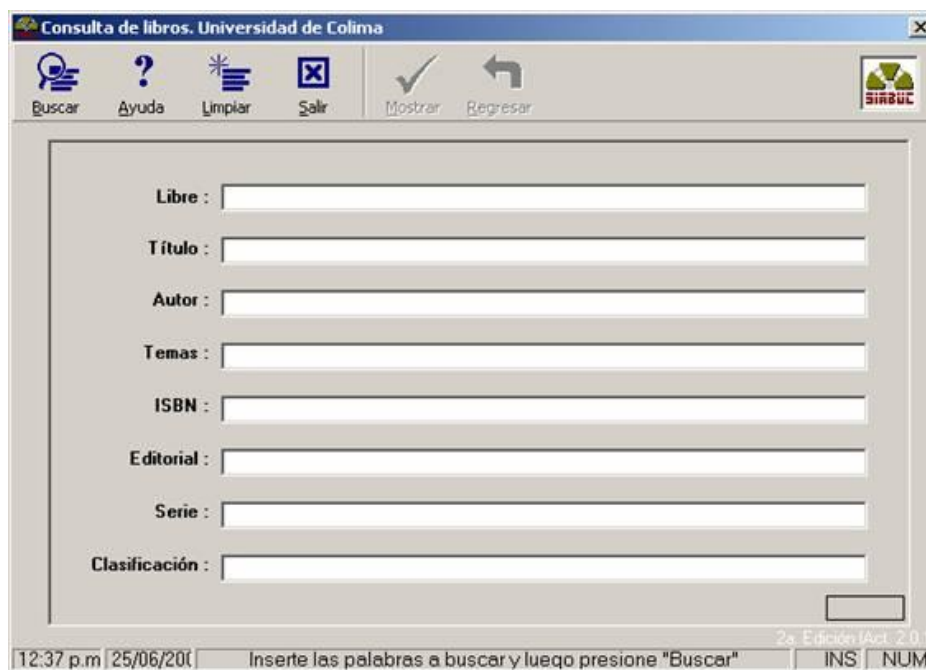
Consulta de libros. Universidad de Colima

Buscar Ayuda Limpiar Salir Mostrar Regresar

SIABUC

Libre :

Título :

Autor :

Temas :

ISBN :

Editorial :

Serie :

Clasificación :

2a. Edición (Act. 2.0

12:37 p.m 25/06/20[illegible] Inserte las palabras a buscar y luego presione "Buscar" INS NUM